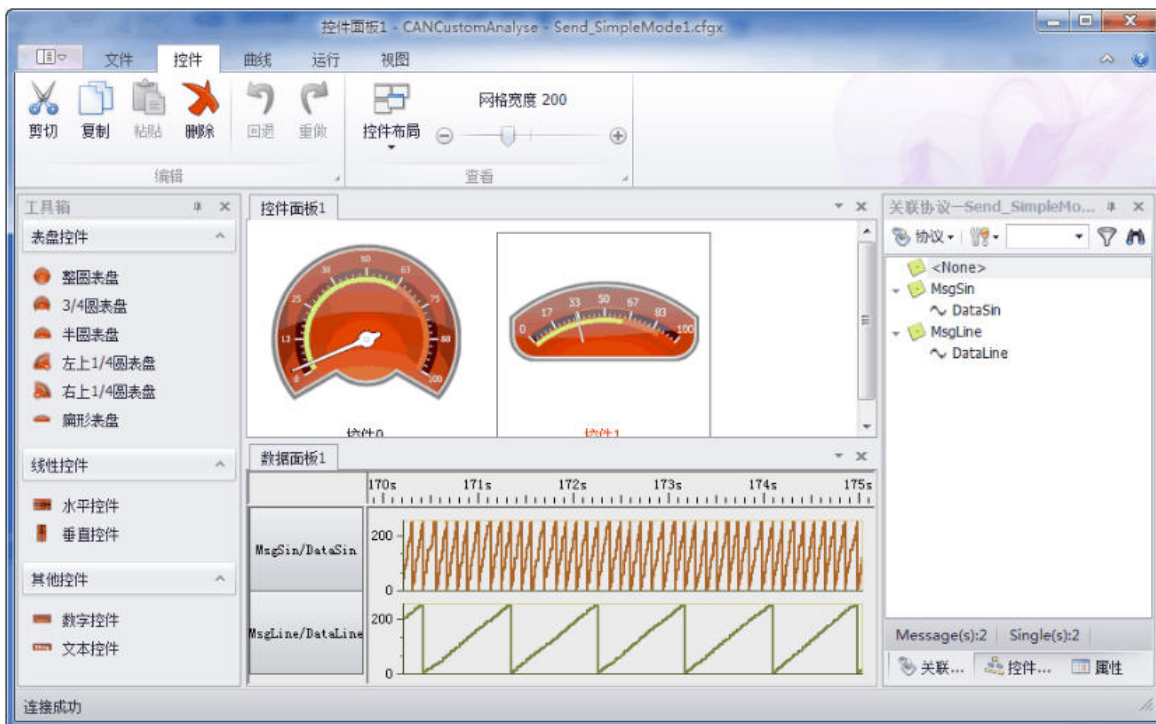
控件面板1 - CANCustomAnalyse - Send_SimpleMode1.cfgx

文件 控件 曲线 运行 视图

剪切 复制 粘贴 删除 回退 重做
编辑

控件布局 网格宽度 200
查看

工具箱
表盘控件
整圆表盘
3/4圆表盘
半圆表盘
左上1/4圆表盘
右上1/4圆表盘
扁形表盘

线性控件
水平控件
垂直控件

其他控件
数字控件
文本控件

控件面板1
0 13 25 38 50 63 75 88 100
0 17 33 50 67 83 100
控件0
控件1

数据面板1
170s 171s 172s 173s 174s 175s
MsgSin/DataSin 200 0
MsgLine/DataLine 200 0

关联协议—Send_SimpleMo...
协议
<None>
MsgSin
DataSin
MsgLine
DataLine

Message(s):2 Single(s):2
关联... 控件... 属性

连接成功